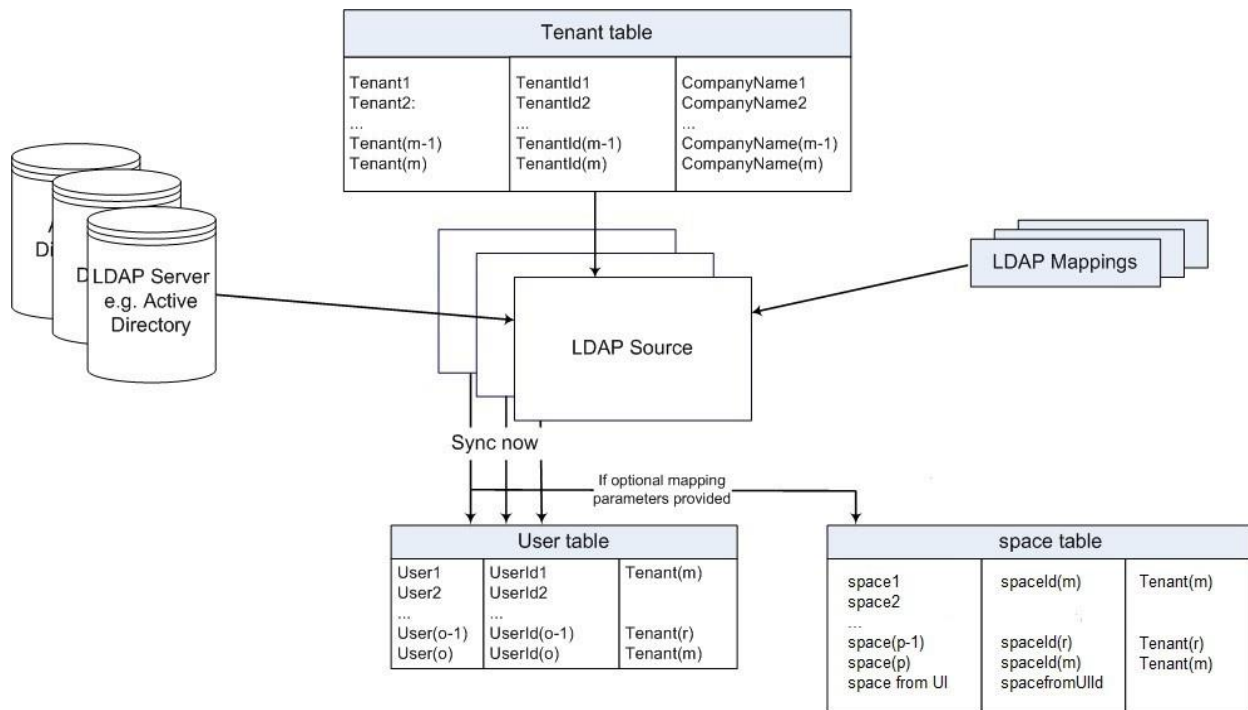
Tenant table

| | | |
|---|---|---|
| Tenant1<br>Tenant2:<br>...<br>Tenant(m-1)<br>Tenant(m) | TenantId1<br>TenantId2<br>...<br>TenantId(m-1)<br>TenantId(m) | CompanyName1<br>CompanyName2<br>...<br>CompanyName(m-1)<br>CompanyName(m) |

A
Di
D
LDAP Server e.g. Active Directory

LDAP Mappings

LDAP Source

Sync now

If optional mapping parameters provided

User table

| | | |
|---|---|---|
| User1<br>User2<br>...<br>User(o-1)<br>User(o) | UserId1<br>UserId2<br>...<br>UserId(o-1)<br>UserId(o) | Tenant(m)<br><br><br>Tenant(r)<br>Tenant(m) |

space table

| | | |
|---|---|---|
| space1<br>space2<br>...<br>space(p-1)<br>space(p)<br>space from UI | spaceId(m)<br><br><br>spaceId(r)<br>spaceId(m)<br>spacefromUIId | Tenant(m)<br><br><br>Tenant(r)<br>Tenant(m) |